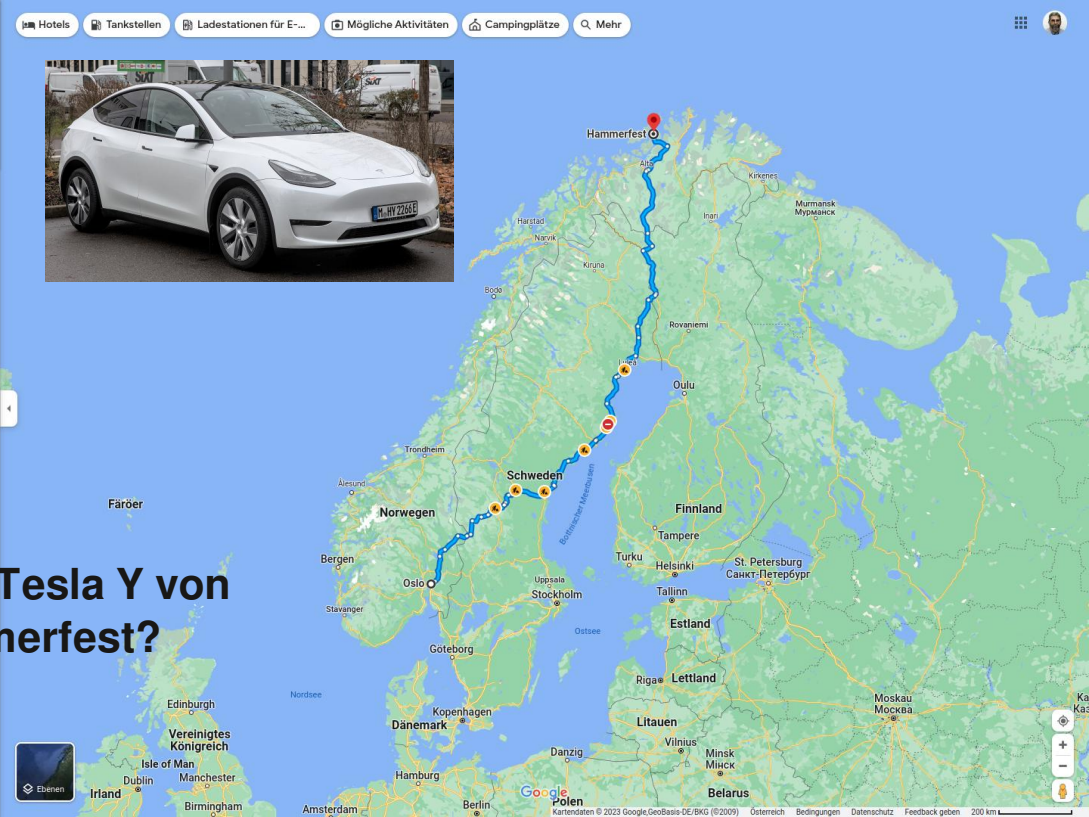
Hotels
Tankstellen
Ladestationen für E-...
Mögliche Aktivitäten
Campingplätze
Mehr

M HY 2266E

Hammerfest
Alta
Kirkenes
Murmansk
Мурманск
Inari
Harstad
Narvik
Kiruna
Bodø
Rovaniemi
Luleå
Oulu
Trondheim
Ålesund
Schweden
Färöer
Norwegen
Finnland
Bottnischer Meerbusen
Tampere
Bergen
Turku
St. Petersburg
Санкт-Петербург
Helsinki
Oslo
Uppsala
Stockholm
Tallinn
Stavanger
Estland
Ostsee
Göteborg
Riga
Lettland
Nordsee
Edinburgh
Moskau
Москва
Vereinigtes Königreich
Dänemark
Kopenhagen
Litauen
Isle of Man
Vilnius
Dublin
Manchester
Danzig
Minsk
Мінск
Irland
Hamburg
Belarus
Birmingham
Amsterdam
Berlin
Polen
Ebenen

Tesla Y von
nerfest?

Kartendaten © 2023 Google,GeoBasis-DE/BKG (©2009) Österreich Bedingungen Datenschutz Feedback geben 200 km